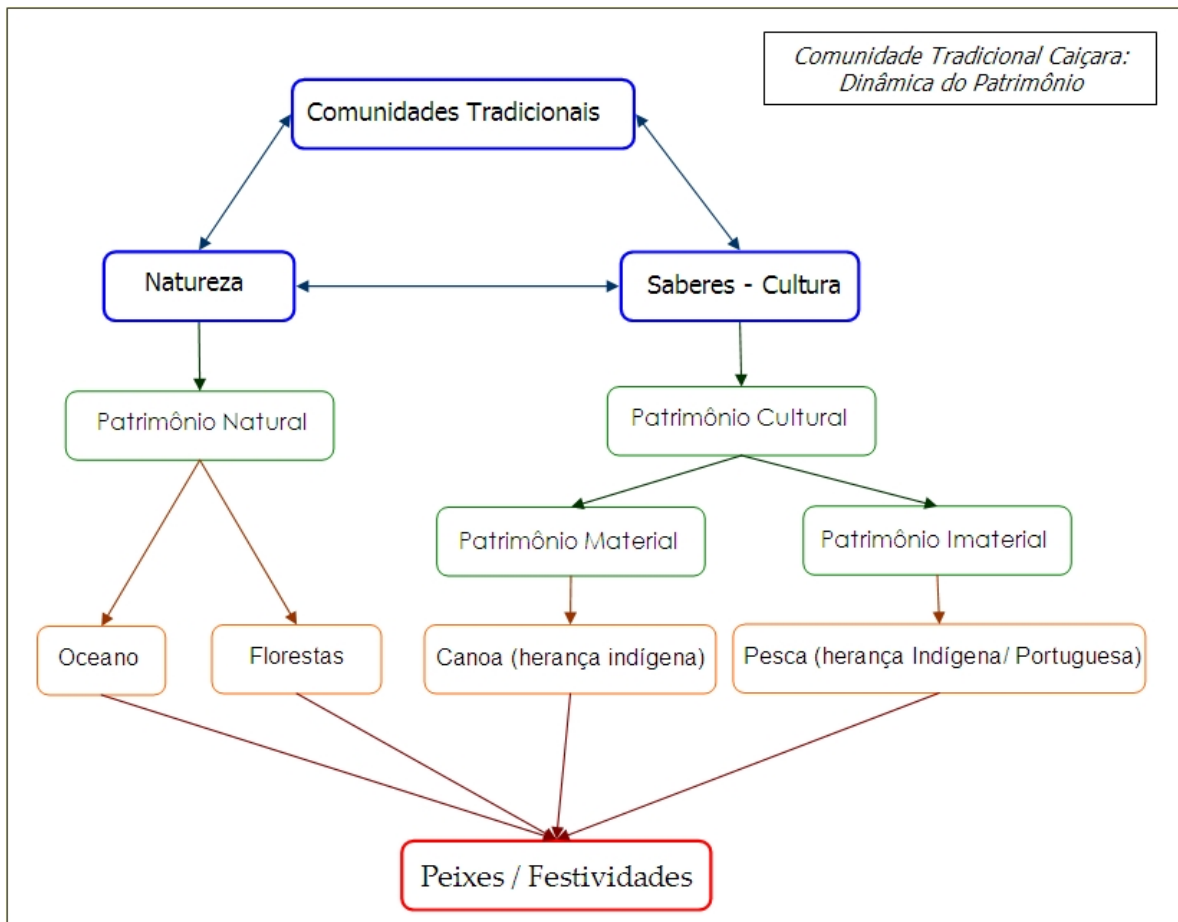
Comunidade Tradicional Caiçara: Dinâmica do Patrimônio

Comunidades Tradicionais

Natureza

Saberes - Cultura

Patrimônio Natural

Patrimônio Cultural

Patrimônio Material

Patrimônio Imaterial

Oceano

Florestas

Canoa (herança indígena)

Pesca (herança Indígena/ Portuguesa)

Peixes / Festividades